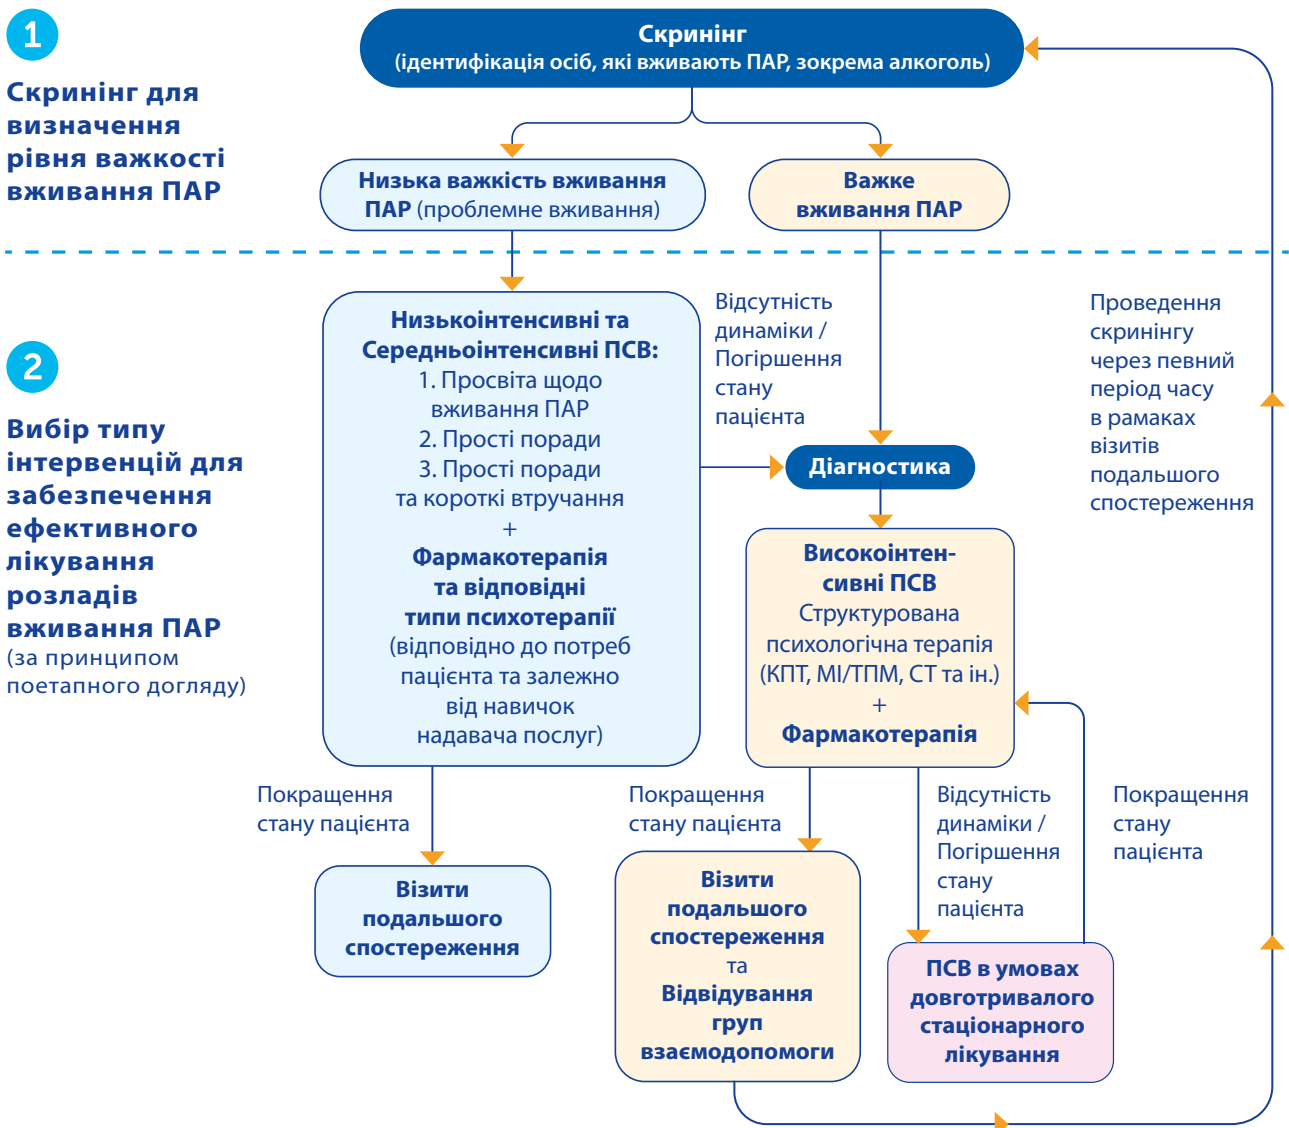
1

Скринінг для визначення рівня важкості вживання ПАР

Скринінг
(ідентифікація осіб, які вживають ПАР, зокрема алкоголь)

Низька важкість вживання ПАР (проблемне вживання)

Важке вживання ПАР

2

Вибір типу інтервенцій для забезпечення ефективного лікування розладів вживання ПАР
(за принципом поетапного догляду)

Низькоінтенсивні та Середньоінтенсивні ПСВ:
1. Просвіта щодо вживання ПАР
2. Прості поради
3. Прості поради та короткі втручання
+
Фармакотерапія та відповідні типи психотерапії
(відповідно до потреб пацієнта та залежно від навичок надавача послуг)

Відсутність динаміки / Погіршення стану пацієнта

Діагностика

Проведення скринінгу через певний період часу в рамаках візитів подальшого спостереження

Високоінтенсивні ПСВ
Структурована психологічна терапія (КПТ, МІ/ТПМ, СТ та ін.)
+
Фармакотерапія

Покращення стану пацієнта

Покращення стану пацієнта

Відсутність динаміки / Погіршення стану пацієнта

Покращення стану пацієнта

Візити подальшого спостереження

Візити подальшого спостереження та Відвідування груп взаємодопомоги

ПСВ в умовах довготривалого стаціонарного лікування